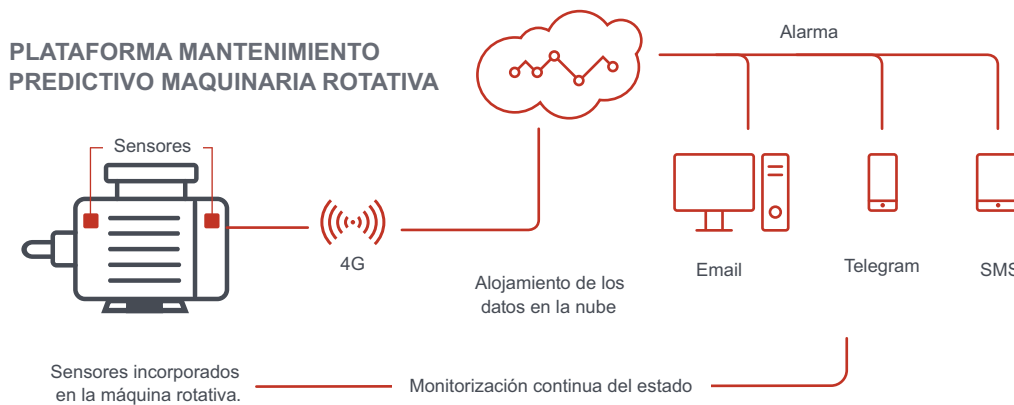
PLATAFORMA MANTENIMIENTO PREDICTIVO MAQUINARIA ROTATIVA

Alarma

Sensores

4G

Alojamiento de los datos en la nube

Email

Telegram

SMS

Sensores incorporados en la máquina rotativa.

Monitorización continua del estado